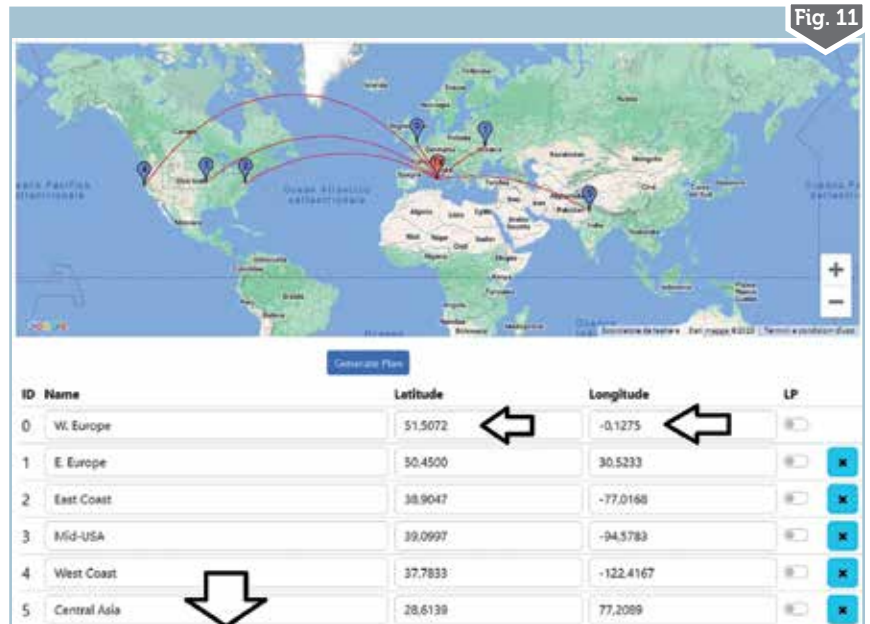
Fig. 11

Oceano Pacifico settentrionale

Oceano Atlantico settentrionale

Oceano Pacifico settentrionale

Google

+

−

Generate Plan

| ID | Name | Latitude | Longitude | LP |
|---|---|---|---|---|
| 0 | W. Europe | 51.5072 | -0.1275 | |
| 1 | E. Europe | 50.4500 | 30.5233 | × |
| 2 | East Coast | 38.9047 | -77.0168 | × |
| 3 | Mid-USA | 39.0997 | -94.5783 | × |
| 4 | West Coast | 37.7833 | -122.4167 | × |
| 5 | Central Asia | 28.6139 | 77.2089 | × |